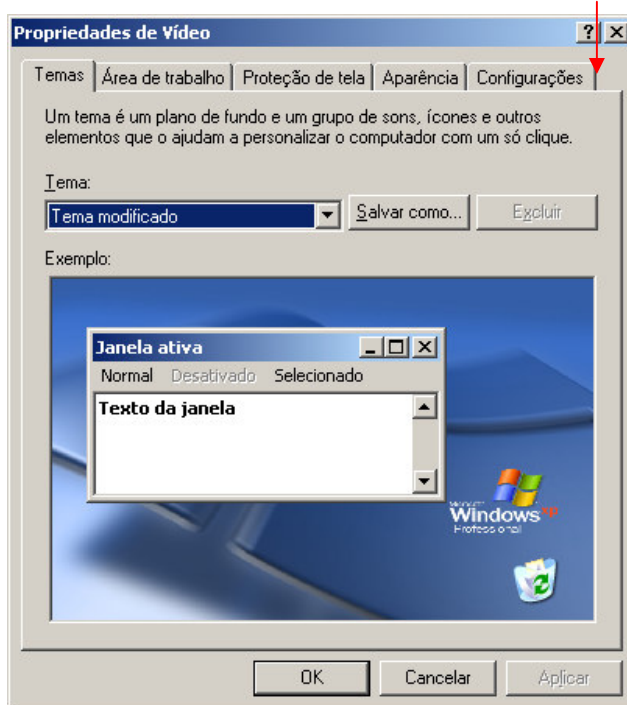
Propriedades de Vídeo

?

X

Temas

Área de trabalho

Proteção de tela

Aparência

Configurações

Um tema é um plano de fundo e um grupo de sons, ícones e outros elementos que o ajudam a personalizar o computador com um só clique.

Tema:

Tema modificado

Salvar como...

Excluir

Exemplo:

Janela ativa

Normal

Desativado

Selecionado

Texto da janela

Microsoft Windows xp Professional

OK

Cancelar

Aplicar